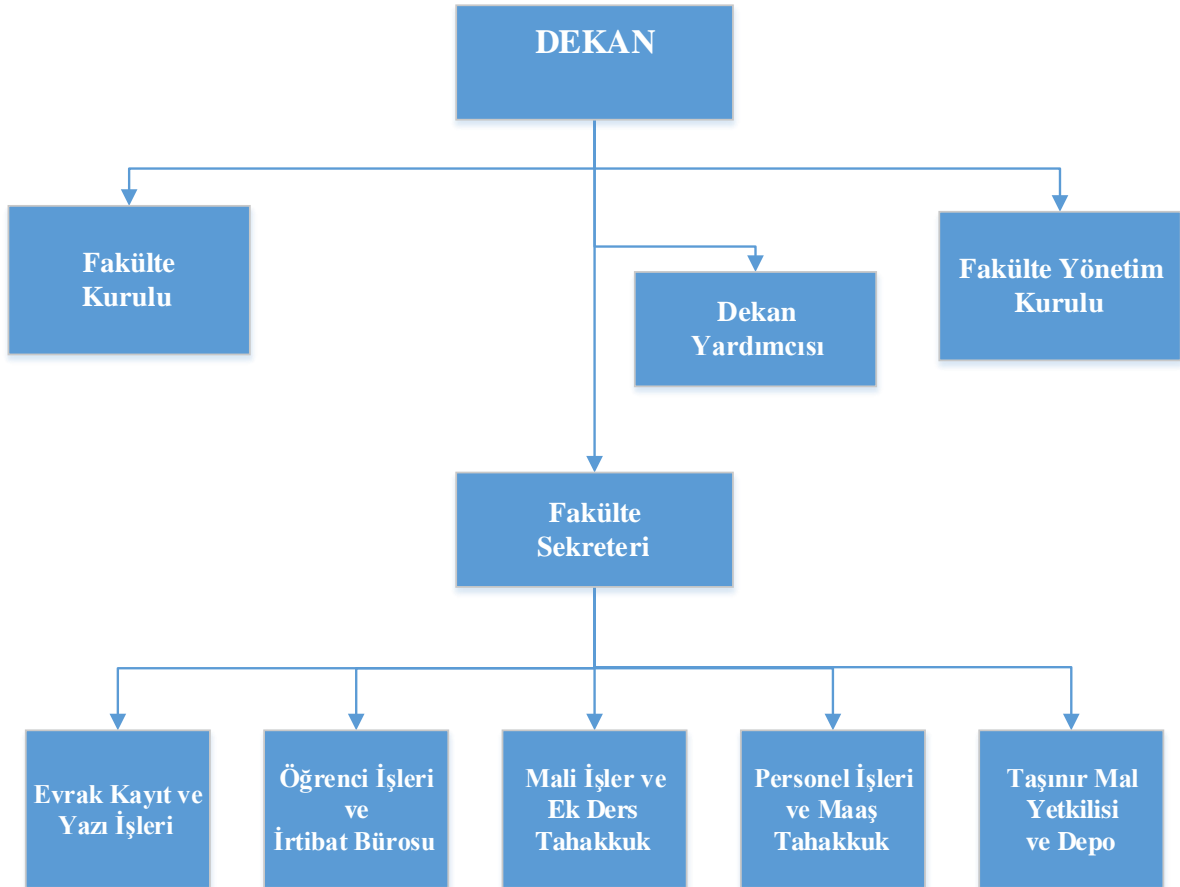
DEKAN

Fakülte Kurulu

Dekan Yardımcısı

Fakülte Yönetim Kurulu

Fakülte Sekreteri

Evrak Kayıt ve Yazı İşleri

Öğrenci İşleri ve İrtibat Bürosu

Mali İşler ve Ek Ders Tahakkuk

Personel İşleri ve Maaş Tahakkuk

Taşınır Mal Yetkilisi ve Depo